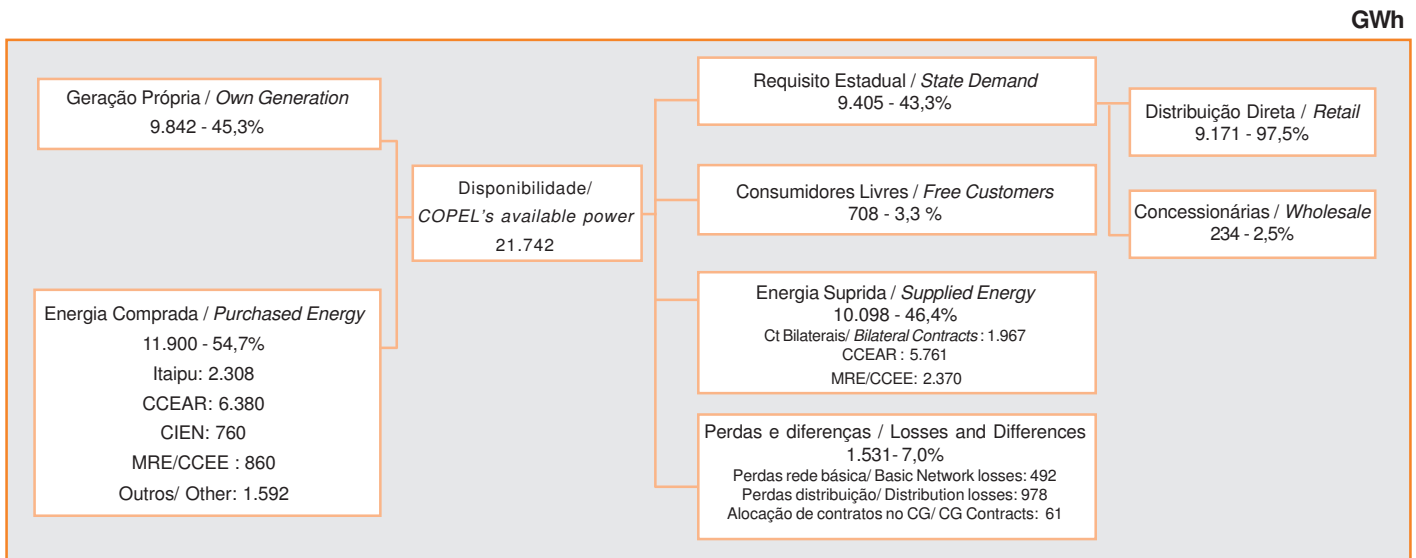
GWh

Geração Própria / Own Generation
9.842 - 45,3%

Energia Comprada / Purchased Energy
11.900 - 54,7%
Itaipu: 2.308
CCEAR: 6.380
CIEN: 760
MRE/CCEE : 860
Outros/ Other: 1.592

Disponibilidade/
COPEL's available power
21.742

Requisito Estadual / State Demand
9.405 - 43,3%

Consumidores Livres / Free Customers
708 - 3,3 %

Energia Suprida / Supplied Energy
10.098 - 46,4%
Ct Bilaterais/ Bilateral Contracts : 1.967
CCEAR : 5.761
MRE/CCEE: 2.370

Perdas e diferenças / Losses and Differences
1.531- 7,0%
Perdas rede básica/ Basic Network losses: 492
Perdas distribuição/ Distribution losses: 978
Alocação de contratos no CG/ CG Contracts: 61

Distribuição Direta / Retail
9.171 - 97,5%

Concessionárias / Wholesale
234 - 2,5%